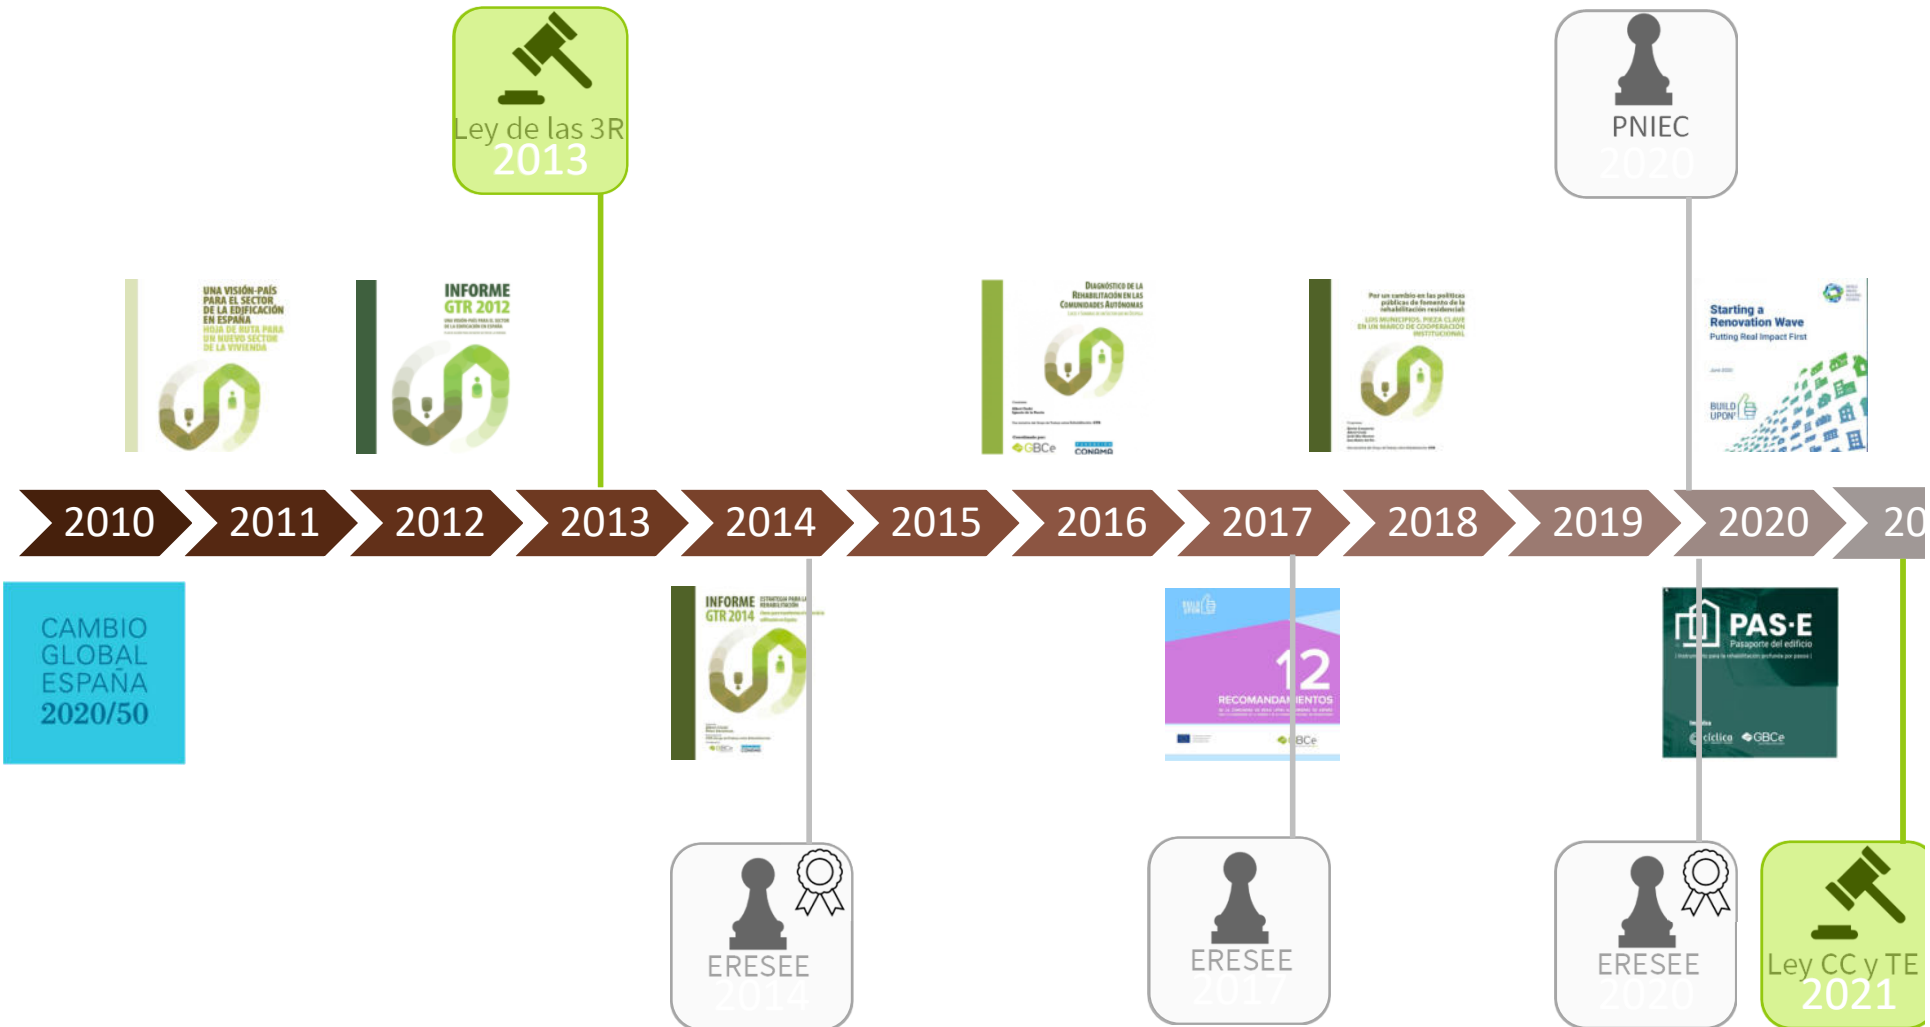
Ley de las 3R
2013

PNIEC
2020

UNA VISIÓN-PAÍS PARA EL SECTOR DE LA EDIFICACIÓN EN ESPAÑA
HOJA DE RUTA PARA UN NUEVO SECTOR DE LA VIVIENDA

INFORME GTR 2012
UNA VISIÓN-PAÍS PARA EL SECTOR DE LA EDIFICACIÓN EN ESPAÑA

DIAGNÓSTICO DE LA REHABILITACIÓN EN LAS COMUNIDADES AUTÓNOMAS

GBCe CONAMA

Por un cambio en las políticas públicas de fomento de la rehabilitación residencial
LOS MUNICIPIOS, PIEZA CLAVE EN UN MARCO DE COOPERACIÓN INSTITUCIONAL

Starting a Renovation Wave
Putting Real Impact First
BUILD UPON

2010 2011 2012 2013 2014 2015 2016 2017 2018 2019 2020 20

CAMBIO GLOBAL ESPAÑA 2020/50

INFORME GTR 2014
ESTRATEGIA PARA LA REHABILITACIÓN

12 RECOMANDAMIENTOS
GBCe

PAS·E
Pasaporte del edificio
ciclica GBCe

ERESEE
2014

ERESEE
2017

ERESEE
2020

Ley CC y TE
2021